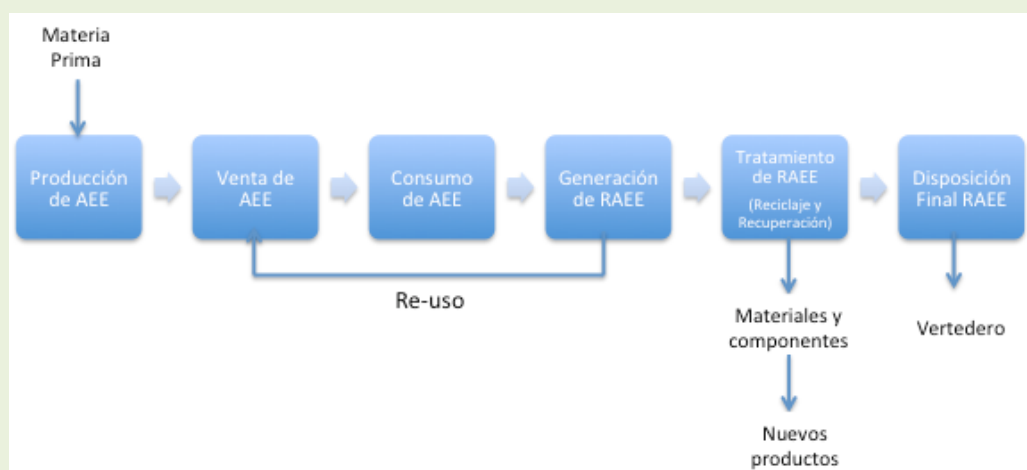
Materia Prima

Producción de AEE

Venta de AEE

Consumo de AEE

Generación de RAEE

Tratamiento de RAEE (Reciclaje y Recuperación)

Disposición Final RAEE

Re-uso

Materiales y componentes

Nuevos productos

Vertedero